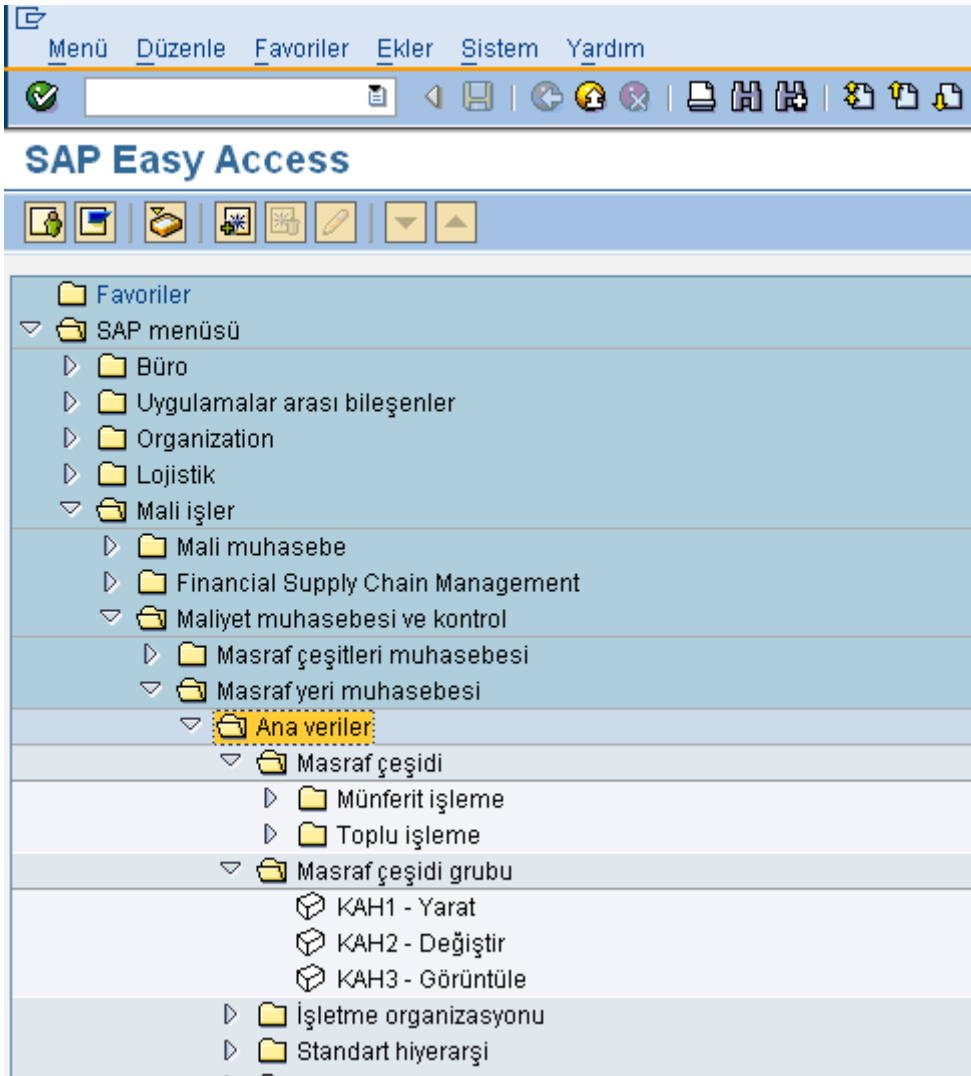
Menü Düzenle Favoriler Ekler Sistem Yardım

SAP Easy Access

Favoriler
SAP menüsü
Büro
Uygulamalar arası bileşenler
Organization
Lojistik
Mali işler
Mali muhasebe
Financial Supply Chain Management
Maliyet muhasebesi ve kontrol
Masraf çeşitleri muhasebesi
Masraf yeri muhasebesi
Ana veriler
Masraf çeşidi
Münferit işleme
Toplu işleme
Masraf çeşidi grubu
KAH1 - Yarat
KAH2 - Değiştir
KAH3 - Görüntüle
İşletme organizasyonu
Standart hiyerarşi